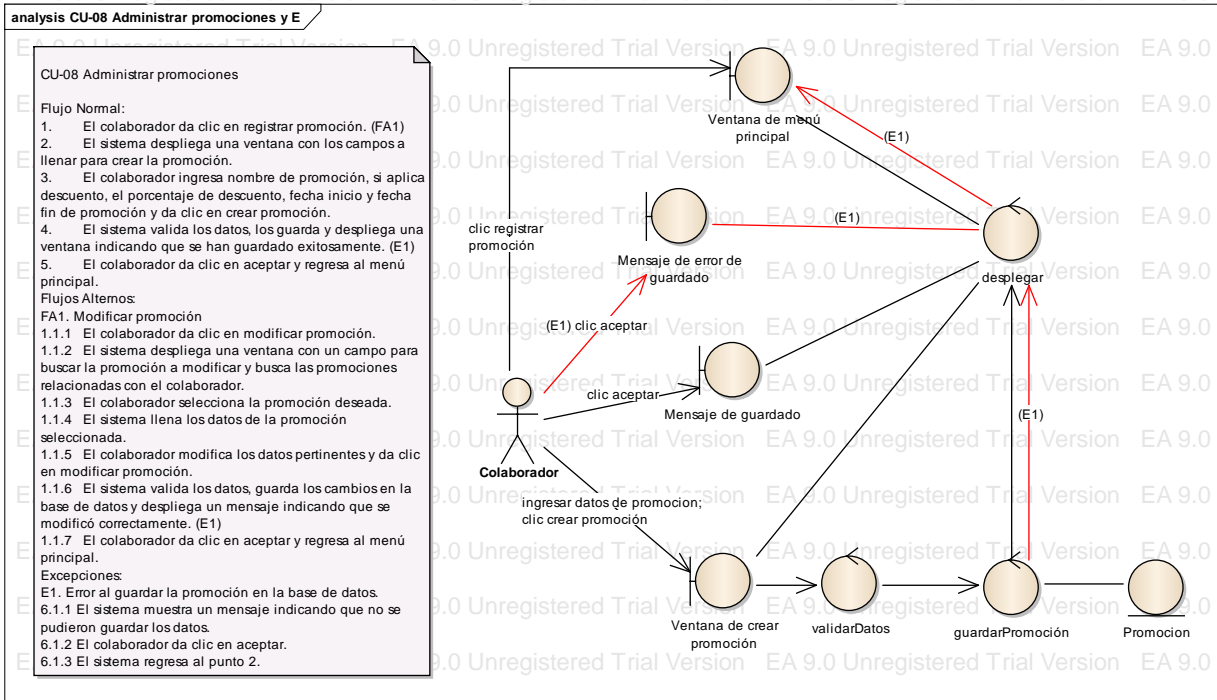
analysis CU-08 Administrar promociones y E

CU-08 Administrar promociones

Flujo Normal:
1. El colaborador da clic en registrar promoción. (FA1)
2. El sistema despliega una ventana con los campos a llenar para crear la promoción.
3. El colaborador ingresa nombre de promoción, si aplica descuento, el porcentaje de descuento, fecha inicio y fecha fin de promoción y da clic en crear promoción.
4. El sistema valida los datos, los guarda y despliega una ventana indicando que se han guardado exitosamente. (E1)
5. El colaborador da clic en aceptar y regresa al menú principal.
Flujos Alternos:
FA1. Modificar promoción
1.1.1 El colaborador da clic en modificar promoción.
1.1.2 El sistema despliega una ventana con un campo para buscar la promoción a modificar y busca las promociones relacionadas con el colaborador.
1.1.3 El colaborador selecciona la promoción deseada.
1.1.4 El sistema llena los datos de la promoción seleccionada.
1.1.5 El colaborador modifica los datos pertinentes y da clic en modificar promoción.
1.1.6 El sistema valida los datos, guarda los cambios en la base de datos y despliega un mensaje indicando que se modificó correctamente. (E1)
1.1.7 El colaborador da clic en aceptar y regresa al menú principal.
Excepciones:
E1. Error al guardar la promoción en la base de datos.
6.1.1 El sistema muestra un mensaje indicando que no se pudieron guardar los datos.
6.1.2 El colaborador da clic en aceptar.
6.1.3 El sistema regresa al punto 2.

Ventana de menú principal
(E1)
clic registrar promoción
(E1)
Mensaje de error de guardado
desplegar
(E1) clic aceptar
clic aceptar
Mensaje de guardado
(E1)
Colaborador
ingresar datos de promocion; clic crear promoción
Ventana de crear promoción
validarDatos
guardarPromoción
Promocion

EA 9.0 Unregistered Trial Version